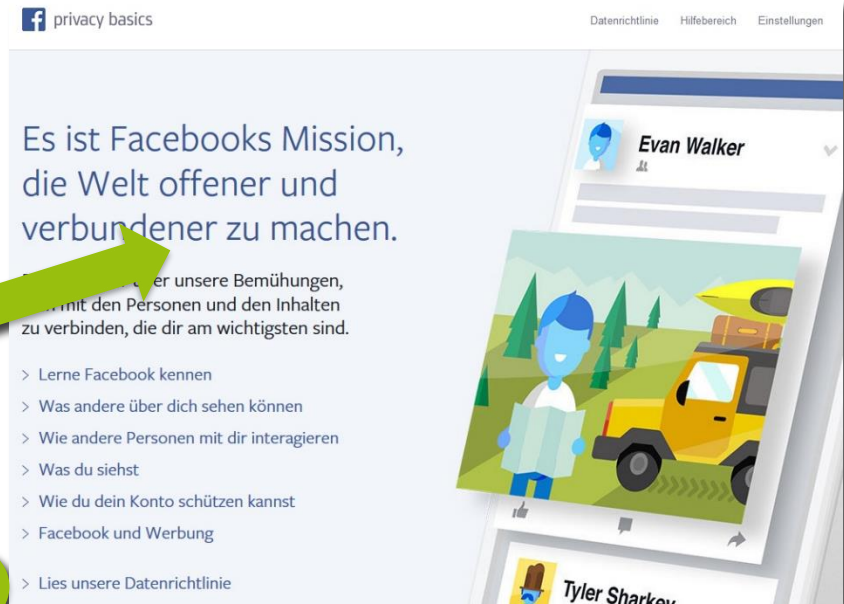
privacy basics

Datenrichtlinie Hilfebereich Einstellungen

Es ist Facebooks Mission, die Welt offener und verbundener zu machen.

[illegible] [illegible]er unsere Bemühungen, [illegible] mit den Personen und den Inhalten zu verbinden, die dir am wichtigsten sind.

> Lerne Facebook kennen
> Was andere über dich sehen können
> Wie andere Personen mit dir interagieren
> Was du siehst
> Wie du dein Konto schützen kannst
> Facebook und Werbung

> Lies unsere Datenrichtlinie

Evan Walker

Tyler Sharkey